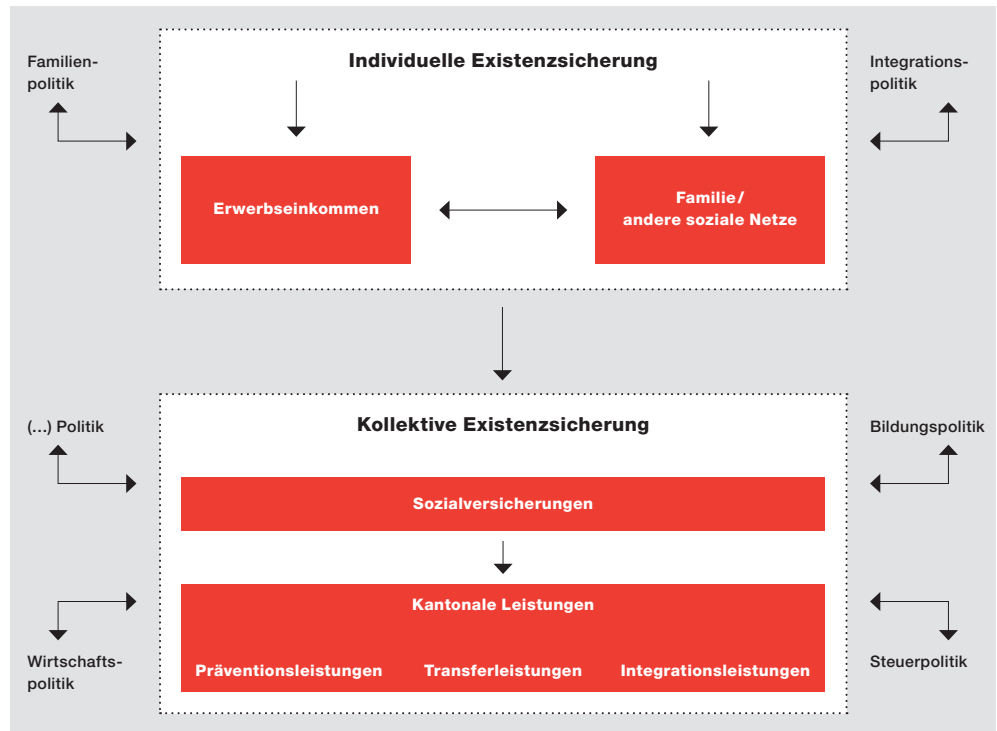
Familienpolitik

Integrationspolitik

Individuelle Existenzsicherung

Erwerbseinkommen

Familie/ andere soziale Netze

(...) Politik

Bildungspolitik

Kollektive Existenzsicherung

Sozialversicherungen

Kantonale Leistungen

Präventionsleistungen

Transferleistungen

Integrationsleistungen

Wirtschaftspolitik

Steuerpolitik